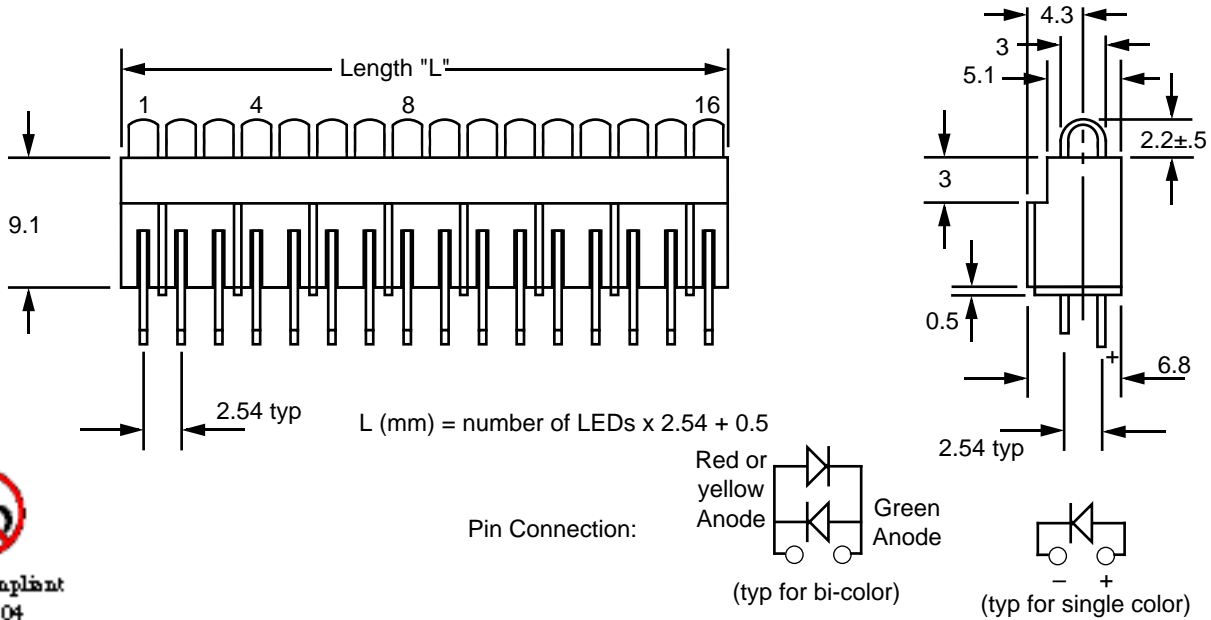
Length "L"

1 4 8 16

9.1

2.54 typ

L (mm) = number of LEDs x 2.54 + 0.5

4.3
3
5.1
2.2±.5
3
0.5
+
6.8
2.54 typ

Red or yellow Anode

Green Anode

Pin Connection:

(typ for bi-color)

– +
(typ for single color)

npliant
04